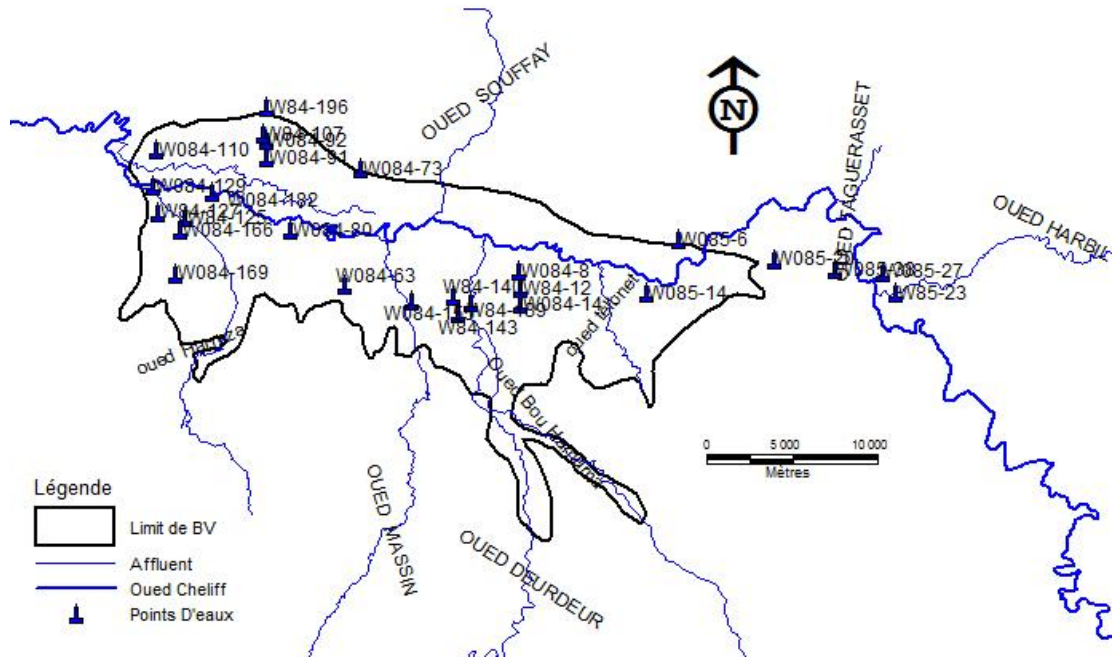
N

OUED SOUFFAY

OUED TAGUERASSET

OUED HARBI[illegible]

W84-196
W84-107
W084-92
W084-110
W084-91
W084-73
W084-129
W084-182
W84-127
W84-12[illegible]
W084-166
W084-80
W085-6
W085-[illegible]
W085-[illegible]
W085-27
W85-23
W084-169
W084-63
W084-8
W84-14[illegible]
W84-12
W084-14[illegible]
W085-14
W084-1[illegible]
W84-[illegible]
W84-143

oued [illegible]
Oued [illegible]
Oued Bou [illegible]

0
5 000
10 000
Mètres

OUED MASSIN

OUED DEURDEUR

Légende
Limit de BV
Affluent
Oued Cheliff
Points D'eaux